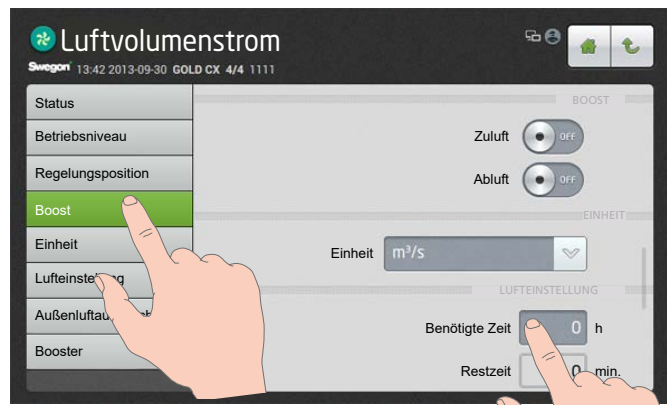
Luftvolumenstrom
Swegon 13:42 2013-09-30 GOLD CX 4/4 1111

Status
Betriebsniveau
Regelungsposition
Boost
Einheit
Lufteinste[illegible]g
Außenluftau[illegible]
Booster

BOOST
Zuluft OFF
Abluft OFF

EINHEIT
Einheit m³/s

LUFTEINSTELLUNG
Benötigte Zeit 0 h
Restzeit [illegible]0 min.